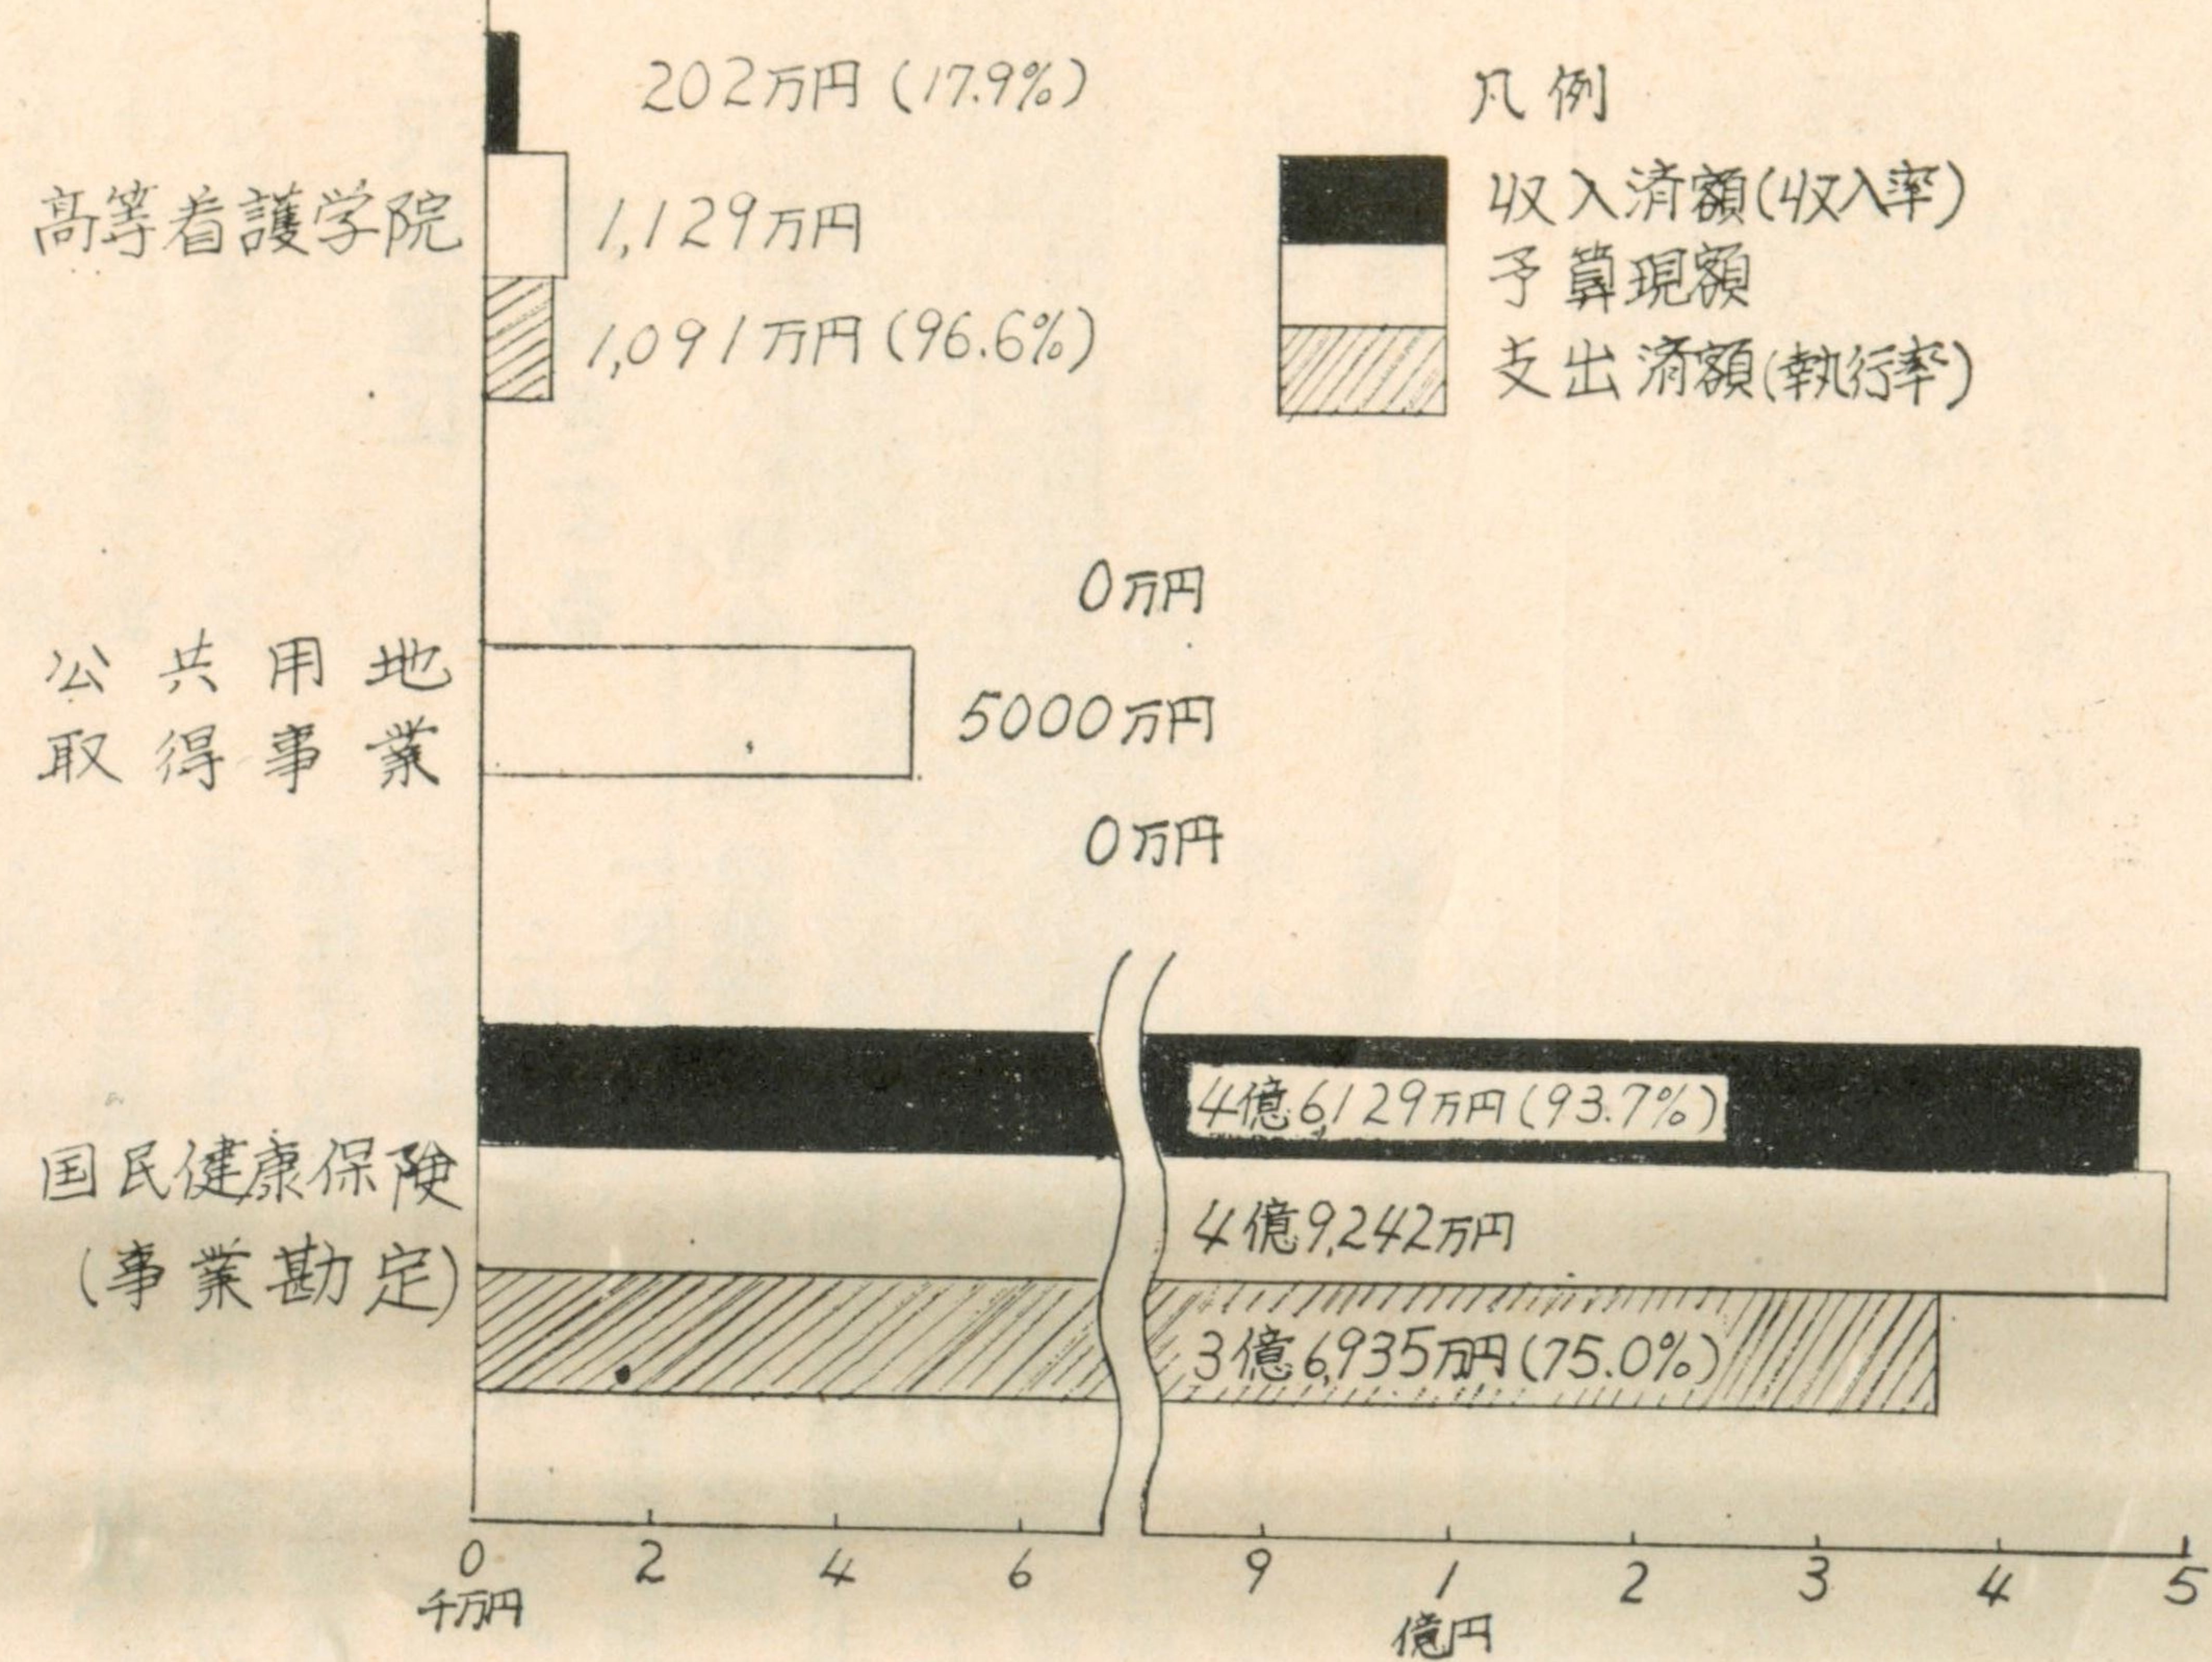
202万円 (17.9%)

凡例

収入済額(収入率)

予算現額

支出済額(執行率)

高等看護学院

1,129万円

1,091万円 (96.6%)

0万円

公共用地取得事業

5000万円

0万円

4億6,129万円 (93.7%)

国民健康保険(事業勘定)

4億9,242万円

3億6,935万円 (75.0%)

0 2 4 6 9 1 2 3 4 5

千万円

億円